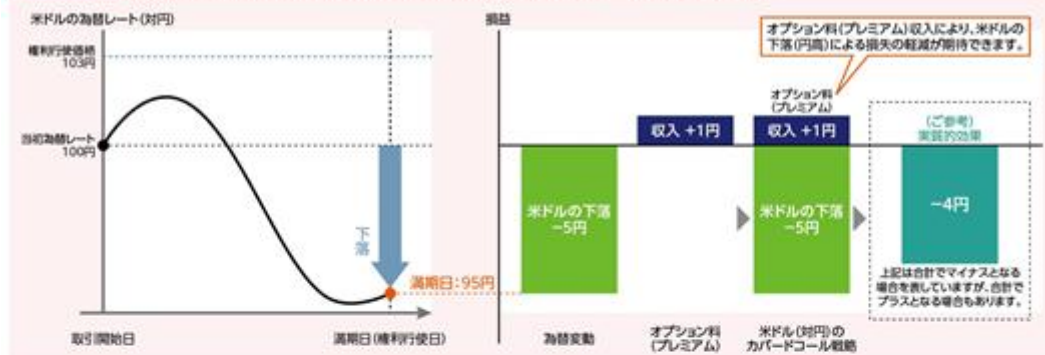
米ドルの為替レート(対円)

権利行使価格
103円

当初為替レート
100円

下落

満期日:95円

取引開始日

満期日(権利行使日)

損益

オプション料(プレミアム)収入により、米ドルの下落(円高)による損失の軽減が期待できます。

オプション料
(プレミアム)

収入 +1円

収入 +1円

(ご参考)
実質的効果

米ドルの下落
−5円

米ドルの下落
−5円

−4円

上記は合計でマイナスとなる場合を表していますが、合計でプラスとなる場合もあります。

為替変動

オプション料
(プレミアム)

米ドル(対円)の
カバードコール戦略